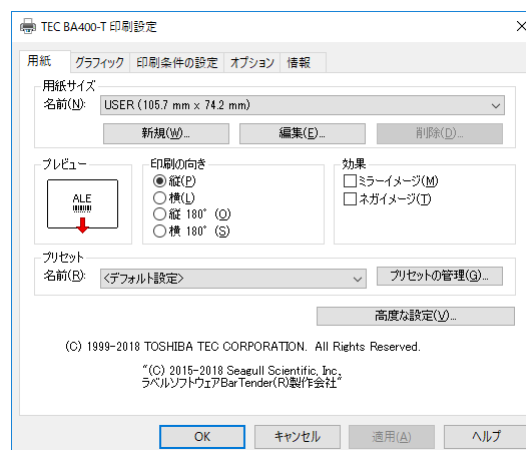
TEC BA400-T 印刷設定

用紙 | グラフィック | 印刷条件の設定 | オプション | 情報

用紙サイズ
名前(N): USER (105.7 mm × 74.2 mm)
新規(W)... 編集(E)... 削除(D)...

プレビュー
ALE

印刷の向き
縦(P)
横(L)
縦 180°(O)
横 180°(S)

効果
ミラーイメージ(M)
ネガイメージ(T)

プリセット
名前(R): <デフォルト設定>
プリセットの管理(G)...

高度な設定(V)...

(C) 1999-2018 TOSHIBA TEC CORPORATION. All Rights Reserved.

"(C) 2015-2018 Seagull Scientific, Inc.
ラベルソフトウェアBarTender(R)製作会社"

OK キャンセル 適用(A) ヘルプ